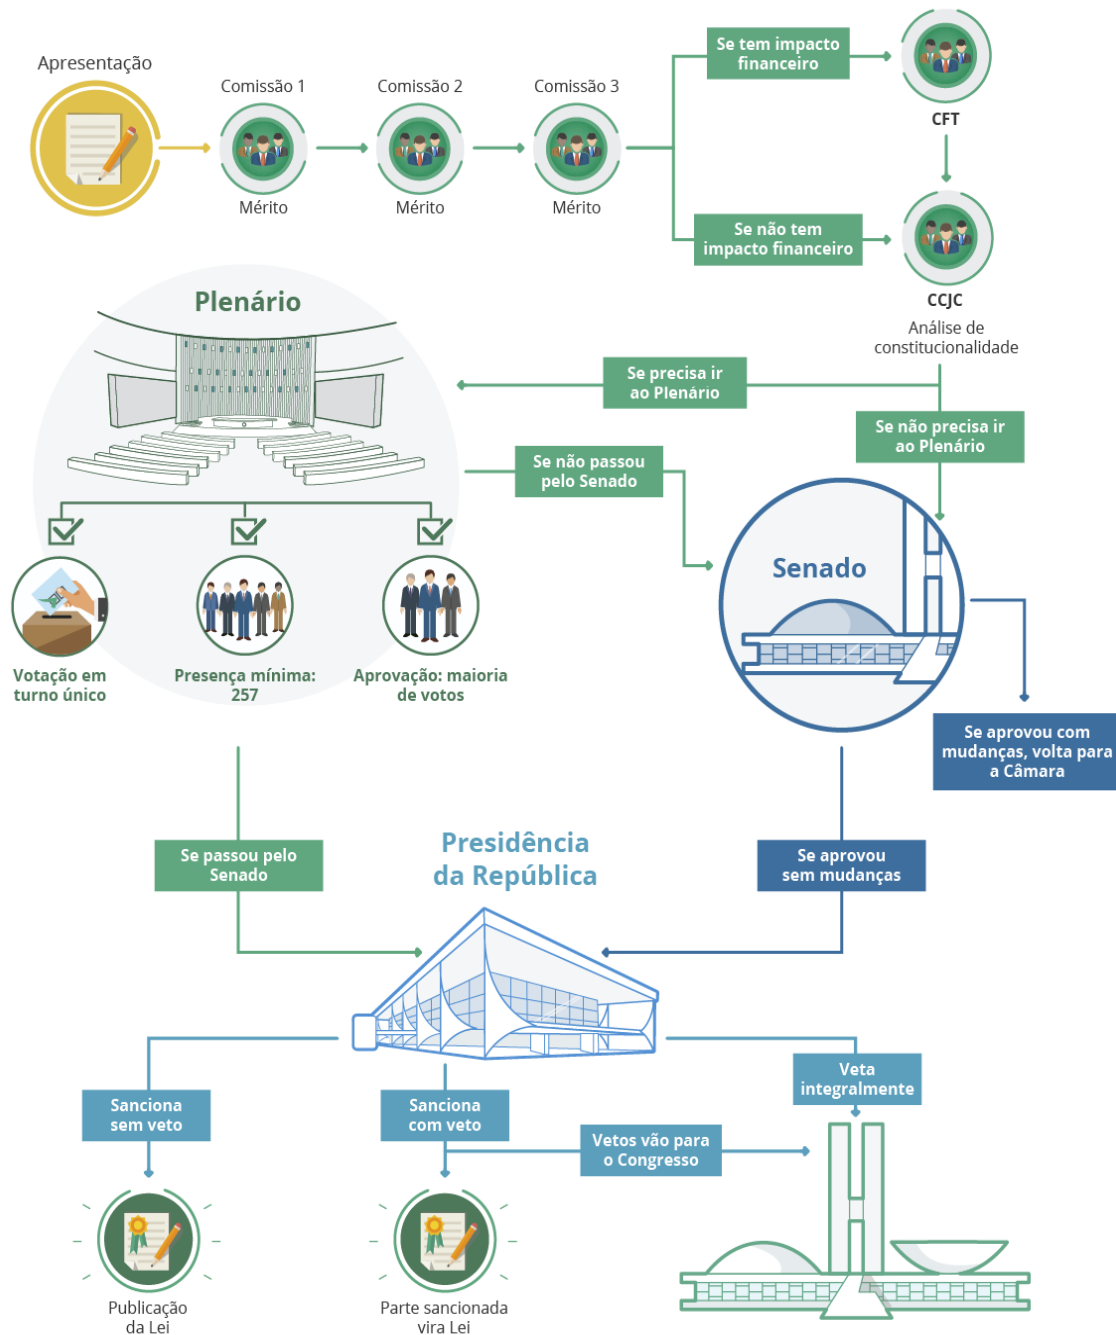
Apresentação

Comissão 1
Mérito

Comissão 2
Mérito

Comissão 3
Mérito

Se tem impacto financeiro

CFT

Se não tem impacto financeiro

CCJC
Análise de constitucionalidade

Plenário

Se precisa ir ao Plenário

Se não precisa ir ao Plenário

Se não passou pelo Senado

Senado

Votação em turno único

Presença mínima: 257

Aprovação: maioria de votos

Se aprovou com mudanças, volta para a Câmara

Se passou pelo Senado

Presidência da República

Se aprovou sem mudanças

Sanciona sem veto

Sanciona com veto

Vetos vão para o Congresso

Veta integralmente

Publicação da Lei

Parte sancionada vira Lei